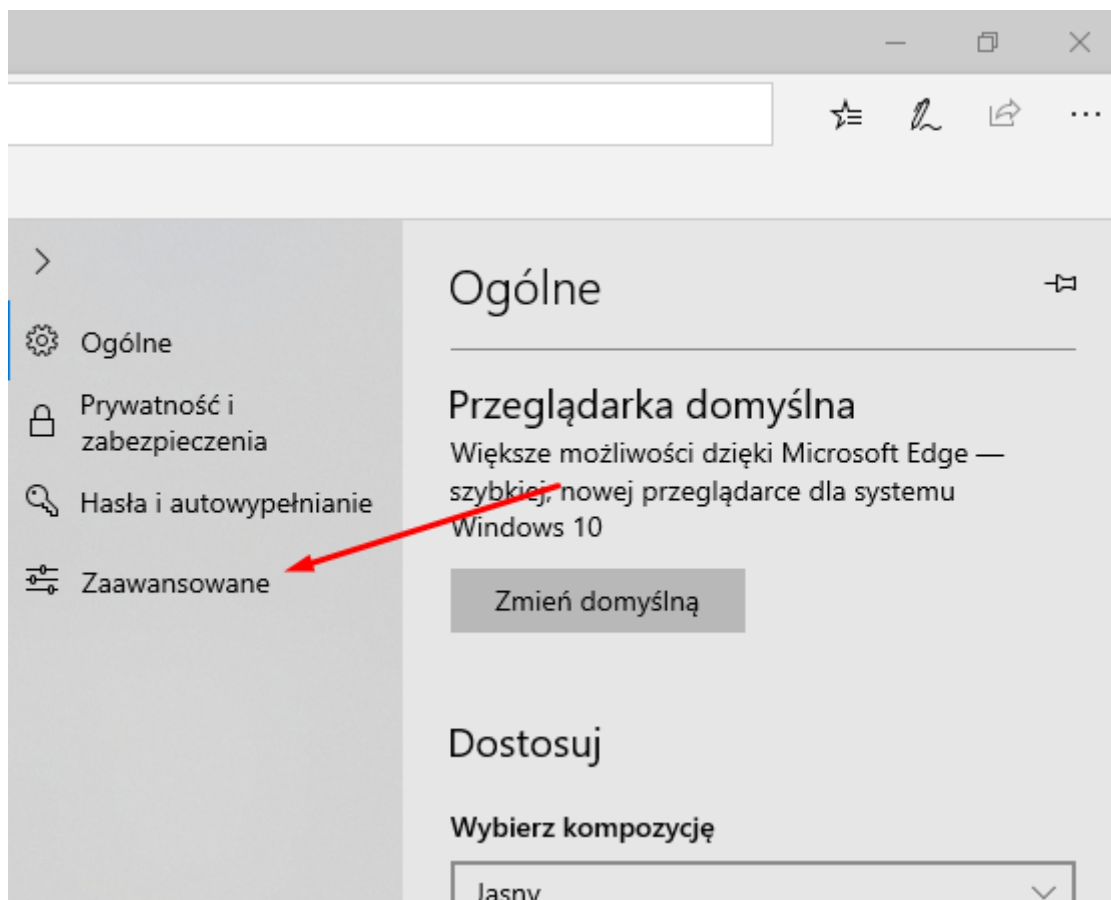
Ogólne

Prywatność i zabezpieczenia

Hasła i autowypełnianie

Zaawansowane

Ogólne

Przeglądarka domyślna

Większe możliwości dzięki Microsoft Edge — szybkiej, nowej przeglądarce dla systemu Windows 10

Zmień domyślną

Dostosuj

Wybierz kompozycję

Jasny